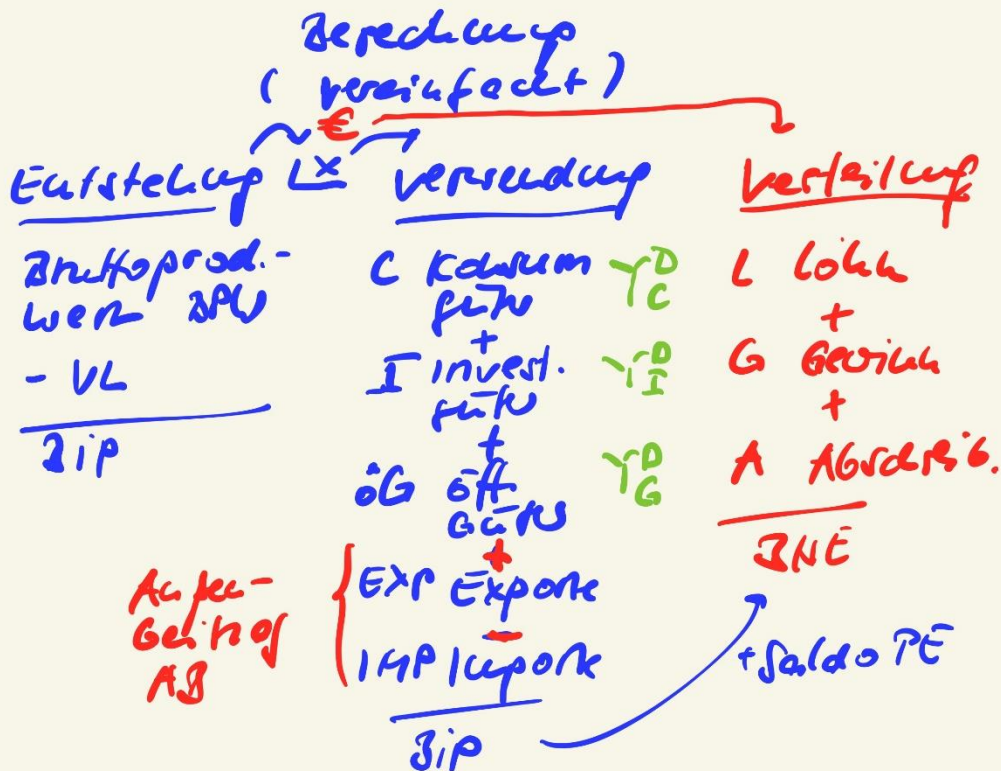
Berechnung (vereinfacht)

€

Entstehung

Lx

Verwendung

Verteilung

Bruttoprod.-wert BPW

- VL

BIP

C Konsum güter

+

I Invest. güter

+

öG öff. Güter

+

EXP Exporte

-

IMP Importe

BIP

$Y^D_C$

$Y^D_I$

$Y^D_G$

Außen-Beitrag AB

L Lohn

+

G Gewinn

+

A Abschreib.

BNE

+Saldo PE